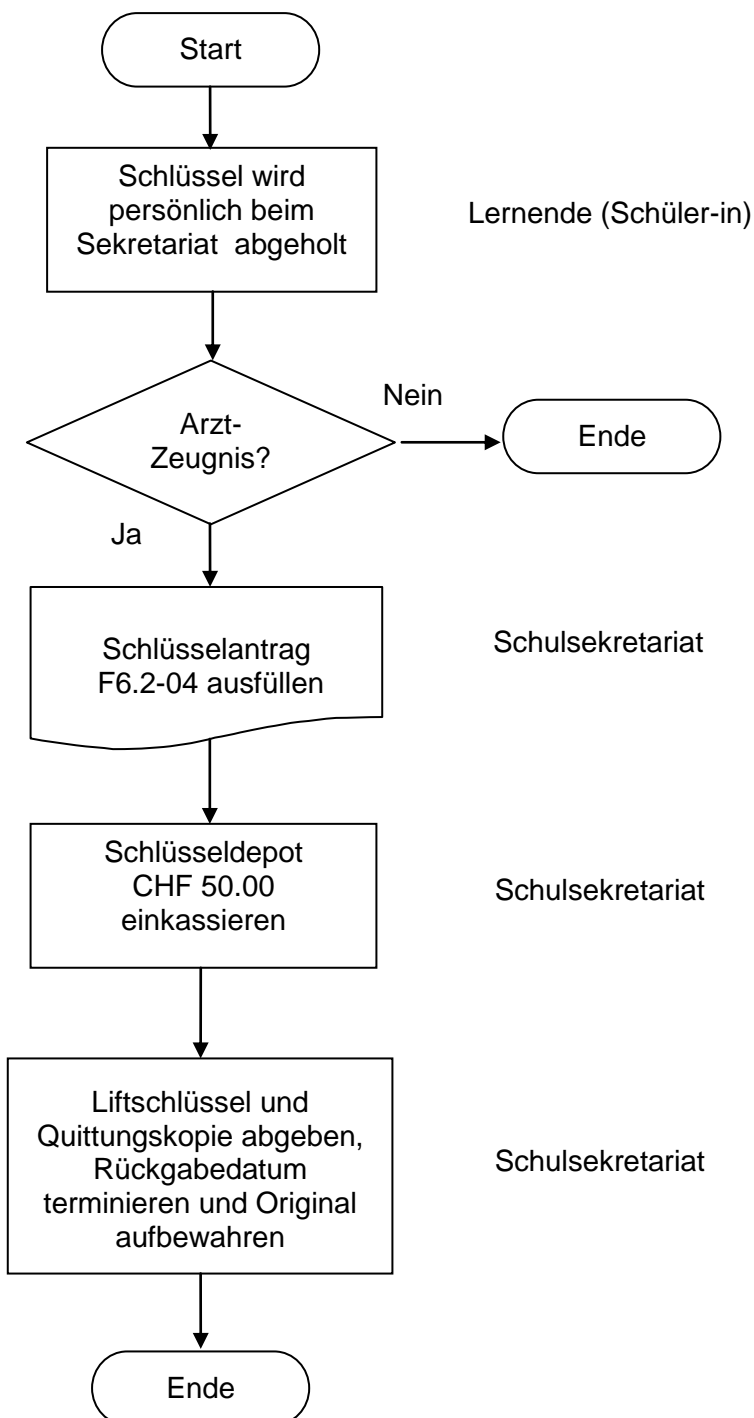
Start

Schlüssel wird persönlich beim Sekretariat abgeholt

Lernende (Schüler-in)

Arzt-Zeugnis?

Nein

Ende

Ja

Schlüsselantrag F6.2-04 ausfüllen

Schulsekretariat

Schlüsseldepot CHF 50.00 einkassieren

Schulsekretariat

Liftschlüssel und Quittungskopie abgeben, Rückgabedatum terminieren und Original aufbewahren

Schulsekretariat

Ende